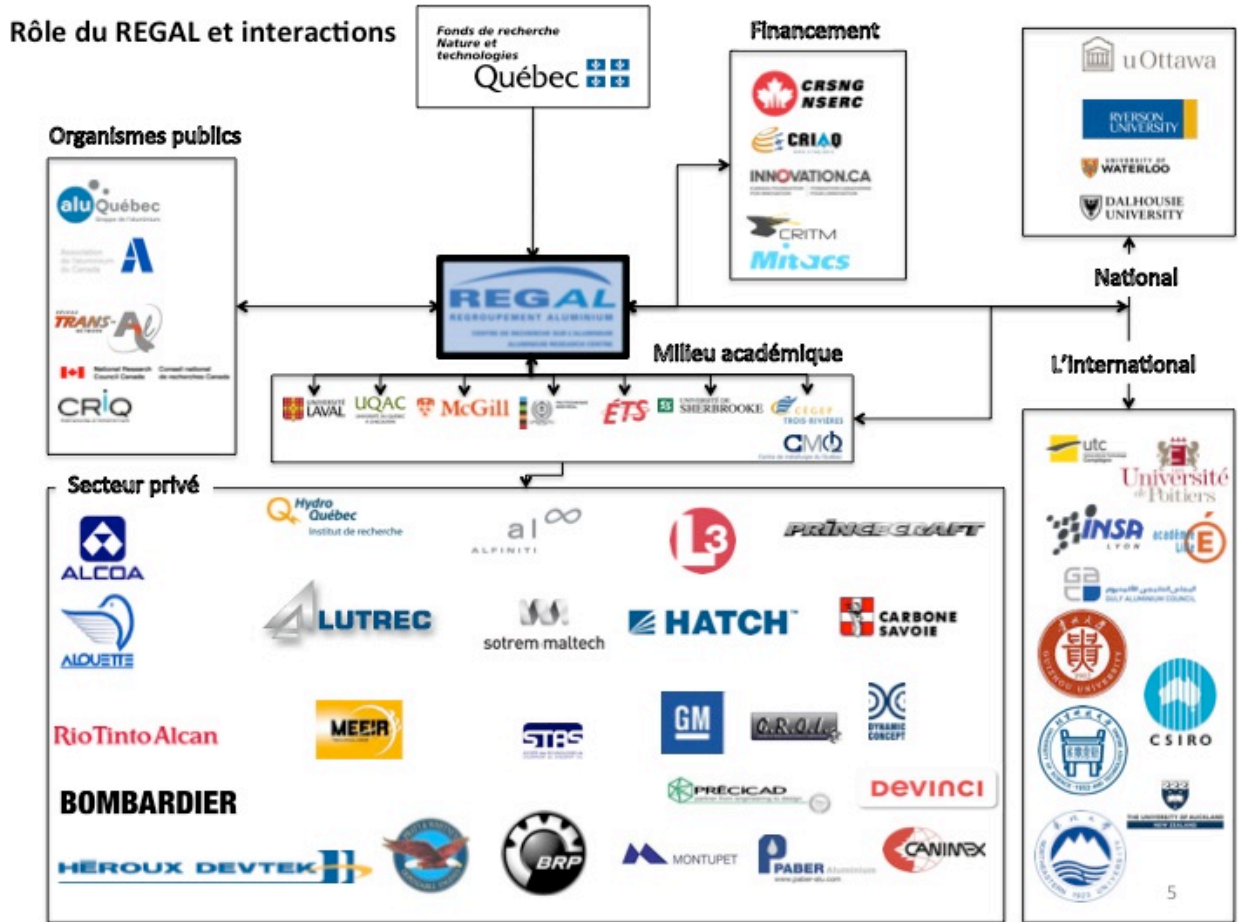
Rôle du REGAL et interactions

Fonds de recherche Nature et technologies Québec

Financement

CRSNG NSERC

CRIAQ

INNOVATION.CA

CRITM

Mitacs

uOttawa

RYERSON UNIVERSITY

UNIVERSITY OF WATERLOO

DALHOUSIE UNIVERSITY

Organismes publics

alu Québec

Association de l'aluminium du Canada

TRANS-Al

National Research Council Canada Conseil national de recherches Canada

CRIQ

REGAL
REGROUPEMENT ALUMINIUM
CENTRE DE RECHERCHE SUR L'ALUMINIUM
ALUMINIUM RESEARCH CENTRE

National

Milieu académique

UNIVERSITÉ LAVAL

UQAC

McGill

ÉTS

UNIVERSITÉ DE SHERBROOKE

CEGEP TROIS-RIVIÈRES

CMQ

L'International

utc

Université de Poitiers

INSA LYON

académie Lille

GULF ALUMINIUM COUNCIL

CSIRO

THE UNIVERSITY OF AUCKLAND NEW ZEALAND

Secteur privé

ALCOA

Hydro Québec Institut de recherche

al ALFINITI

L3

PRINCECRAFT

ALOUETTE

ALUTREC

sotrem maltech

HATCH

CARBONE SAVOIE

RioTintoAlcan

MEEIR

STAS

GM

Q.R.O.I.

DYNAMIC CONCEPT

PRÉCICAD

devinci

BOMBARDIER

HÉROUX DEVTEK

BRP

MONTUPET

PABER Aluminium

CANIMEX

5